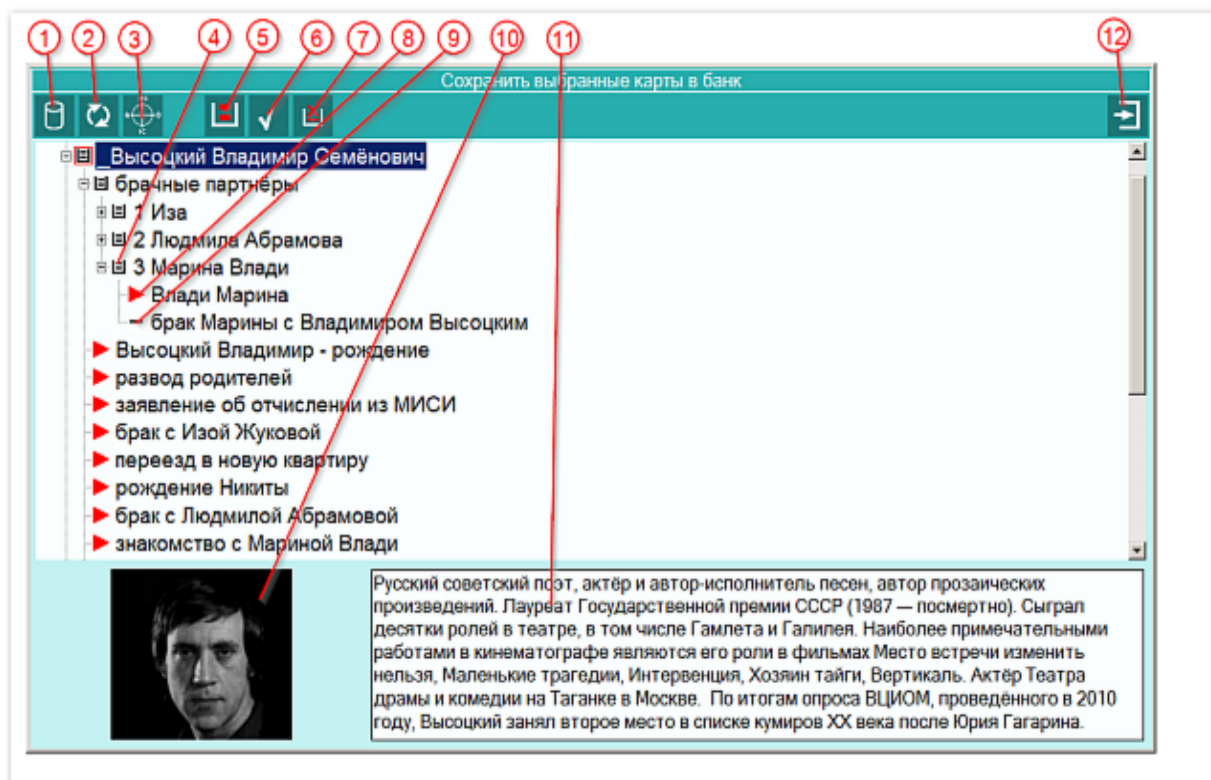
1 2 3 4 5 6 7 8 9 10 11 12

Сохранить выбранные карты в банк

_Высоцкий Владимир Семёнович
брачные партнёры
1 Иза
2 Людмила Абрамова
3 Марина Влади
Влади Марина
брак Марины с Владимиром Высоцким
Высоцкий Владимир - рождение
развод родителей
заявление об отчислении из МИСИ
брак с Изой Жуковой
переезд в новую квартиру
рождение Никиты
брак с Людмилой Абрамовой
знакомство с Мариной Влади

Русский советский поэт, актёр и автор-исполнитель песен, автор прозаических произведений. Лауреат Государственной премии СССР (1987 — посмертно). Сыграл десятки ролей в театре, в том числе Гамлета и Галилея. Наиболее примечательными работами в кинематографе являются его роли в фильмах Место встречи изменить нельзя, Маленькие трагедии, Интервенция, Хозяин тайги, Вертикаль. Актёр Театра драмы и комедии на Таганке в Москве. По итогам опроса ВЦИОМ, проведённого в 2010 году, Высоцкий занял второе место в списке кумиров XX века после Юрия Гагарина.